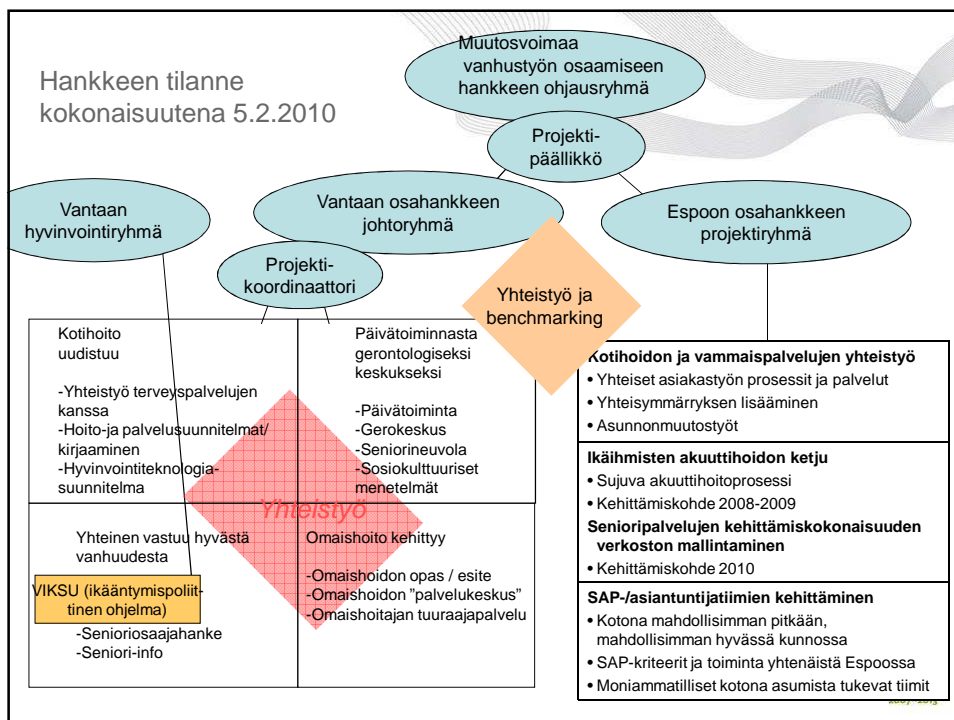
Hankkeen tilanne kokonaisuutena 5.2.2010

Muutosvoimaa vanhustyön osaamiseen hankkeen ohjausryhmä

Projekti-päällikkö

Vantaan hyvinvointiryhmä

Vantaan osahankkeen johtoryhmä

Espoon osahankkeen projektiryhmä

Projekti-koordinaattori

Yhteistyö ja benchmarking

Kotihoito uudistuu

-Yhteistyö terveyspalvelujen kanssa
-Hoito-ja palvelusuunnitelmat/ kirjaaminen
-Hyvinvointiteknologia-suunnitelma

Päivätoiminnasta gerontologiseksi keskukseksi

-Päivätoiminta
-Gerokeskus
-Seniorineuvola
-Sosiokulttuuriset menetelmät

Yhteistyö

Yhteinen vastuu hyvästä vanhuudesta

VIKSU (ikääntymispoliittinen ohjelma)

-Seniorio­saajahanke
-Seniori-info

Omaishoito kehittyy

-Omaishoidon opas / esite
-Omaishoidon "palvelukeskus"
-Omaishoitajan tuuraajapalvelu

Kotihoidon ja vammaispalvelujen yhteistyö
• Yhteiset asiakastyön prosessit ja palvelut
• Yhteisymmärryksen lisääminen
• Asunnonmuutostyöt

Ikäihmisten akuuttihoidon ketju
• Sujuva akuuttihoitoprosessi
• Kehittämiskohde 2008-2009
Senioripalvelujen kehittämiskokonaisuuden verkoston mallintaminen
• Kehittämiskohde 2010

SAP-/asiantuntijatiimien kehittäminen
• Kotona mahdollisimman pitkään, mahdollisimman hyvässä kunnossa
• SAP-kriteerit ja toiminta yhtenäistä Espoossa
• Moniammatilliset kotona asumista tukevat tiimit

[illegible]